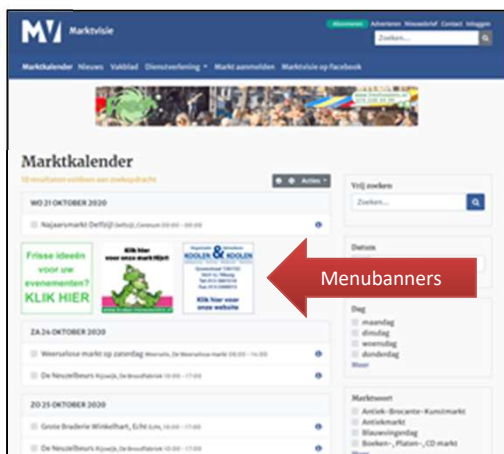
MV Marktvisie

Abonneren Adverteren Nieuwsbrief Contact Inloggen

Zoeken...

Marktkalender Nieuws Vakblad Dienstverlening Markt aanmelden Marktvisie op Facebook

Marktkalender

10 resultaten voldoen aan zoekopdracht

Acties

WO 21 OKTOBER 2020

Najaarsmarkt Delfzijl Delfzijl, Centrum 09:00 - 00:00

Frisse ideeën voor uw evenementen? KLIK HIER

Klik hier voor onze marktlijst

KOOLEN & KOOLEN

Klik hier voor onze website

Menubanners

ZA 24 OKTOBER 2020

Weerselose markt op zaterdag Weerselo, De Weerselose markt 09:00 - 14:00

De Neuzelbeurs Rijswijk, De Broodfabriek 10:00 - 17:00

ZO 25 OKTOBER 2020

Grote Braderie Winkelhart, Echt Echt, 10:00 - 17:00

De Neuzelbeurs Rijswijk, De Broodfabriek 10:00 - 17:00

Vrij zoeken

Zoeken...

Datum

Dag

maandag

dinsdag

woensdag

donderdag

Meer

Marktsoort

Antiek-Brocante-Kunstmarkt

Antiekmarkt

Blauweinsdag

Boeken-, Platen-, CD markt

Meer